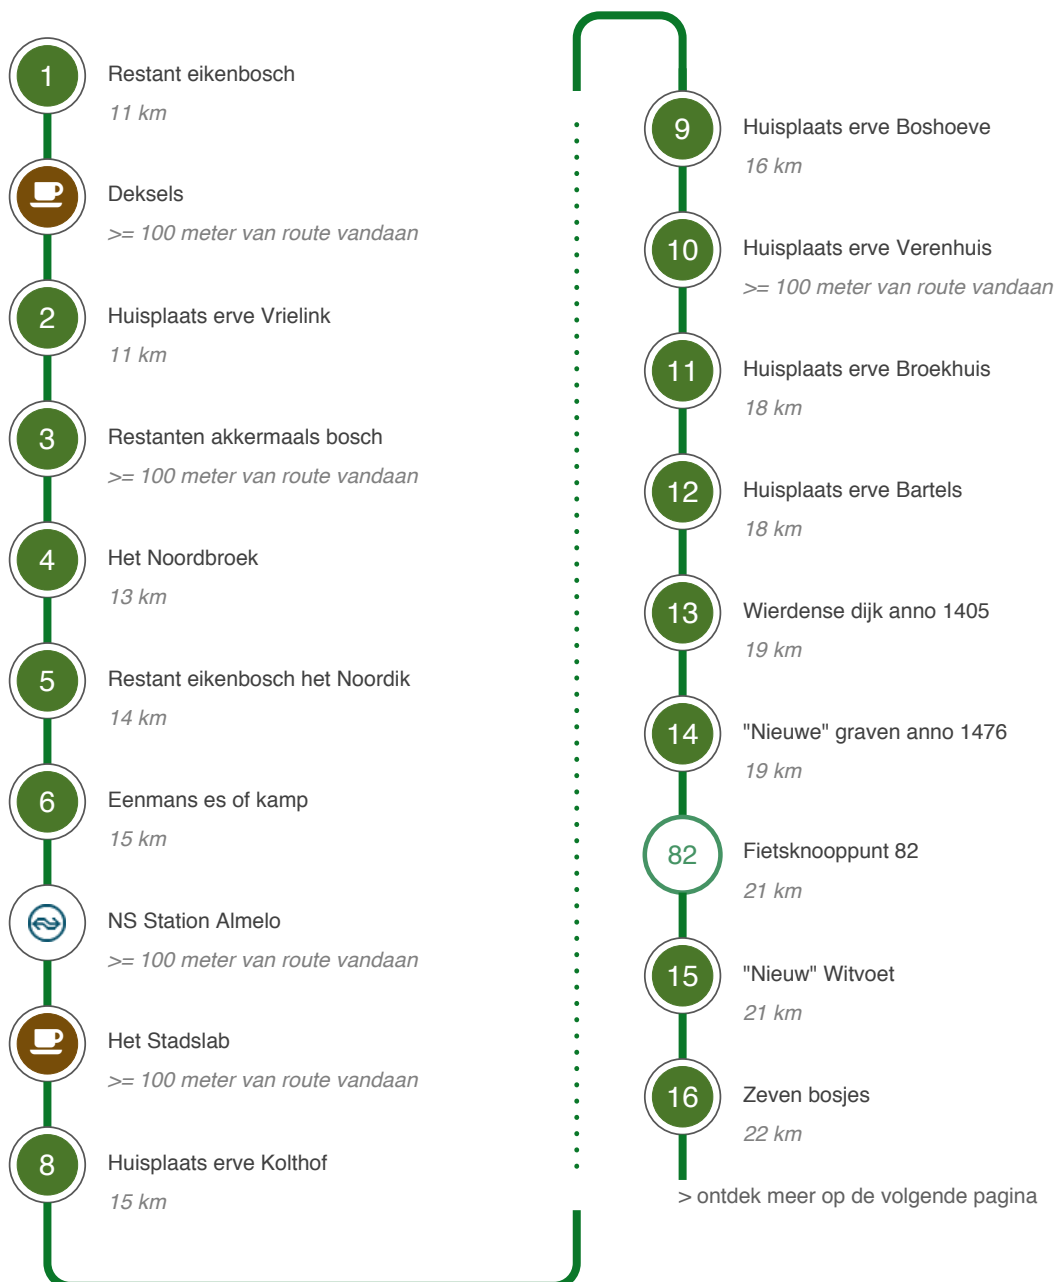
1
Restant eikenbosch
11 km

Deksels
>= 100 meter van route vandaan

2
Huisplaats erve Vrielink
11 km

3
Restanten akkermaals bosch
>= 100 meter van route vandaan

4
Het Noordbroek
13 km

5
Restant eikenbosch het Noordik
14 km

6
Eenmans es of kamp
15 km

NS Station Almelo
>= 100 meter van route vandaan

Het Stadslab
>= 100 meter van route vandaan

8
Huisplaats erve Kolthof
15 km

9
Huisplaats erve Boshoeve
16 km

10
Huisplaats erve Verenhuis
>= 100 meter van route vandaan

11
Huisplaats erve Broekhuis
18 km

12
Huisplaats erve Bartels
18 km

13
Wierdense dijk anno 1405
19 km

14
"Nieuwe" graven anno 1476
19 km

82
Fietsknooppunt 82
21 km

15
"Nieuw" Witvoet
21 km

16
Zeven bosjes
22 km

> ontdek meer op de volgende pagina